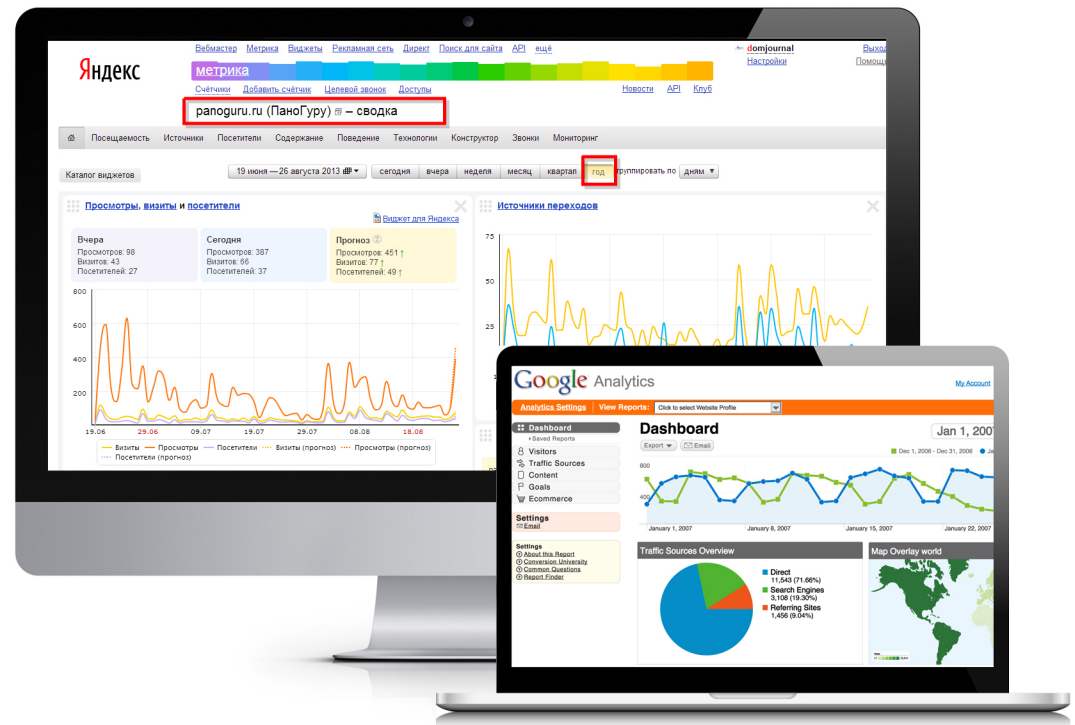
Яндекс

Вебмастер Метрика Виджеты Рекламная сеть Директ Поиск для сайта API ещё

метрика

Счётчики Добавить счётчик Целевой звонок Доступы

Новости API Клуб

domjournal
Настройки

Выход
Помощь

panoguru.ru (ПаноГуру) — сводка

Посещаемость Источники Посетители Содержание Поведение Технологии Конструктор Звонки Мониторинг

Каталог виджетов

19 июня — 26 августа 2013 сегодня вчера неделя месяц квартал год группировать по дням

Просмотры, визиты и посетители

Виджет для Яндекса

| Вчера | Сегодня | Прогноз |
|---|---|---|
| Просмотров: 98 | Просмотров: 387 | Просмотров: 451 ↑ |
| Визитов: 43 | Визитов: 66 | Визитов: 77 ↑ |
| Посетителей: 27 | Посетителей: 37 | Посетителей: 49 ↑ |

800
600
400
200

19.06 29.06 09.07 19.07 29.07 08.08 18.08

Визиты Просмотры Посетители Визиты (прогноз) Просмотры (прогноз) Посетители (прогноз)

Источники переходов

75
50
25

Google Analytics

My Account

Analytics Settings | View Reports: Click to select Website Profile

Dashboard
Saved Reports
Visitors
Traffic Sources
Content
Goals
Ecommerce

Settings
Email

Settings
About this Report
Conversion University
Common Questions
Report Finder

Dashboard

Jan 1, 2007

Export Email

Dec 1, 2006 - Dec 31, 2006

800
400

January 1, 2007 January 8, 2007 January 15, 2007 January 22, 2007

Traffic Sources Overview

Direct
11,543 (71.66%)
Search Engines
3,108 (19.30%)
Referring Sites
1,456 (9.04%)

Map Overlay world